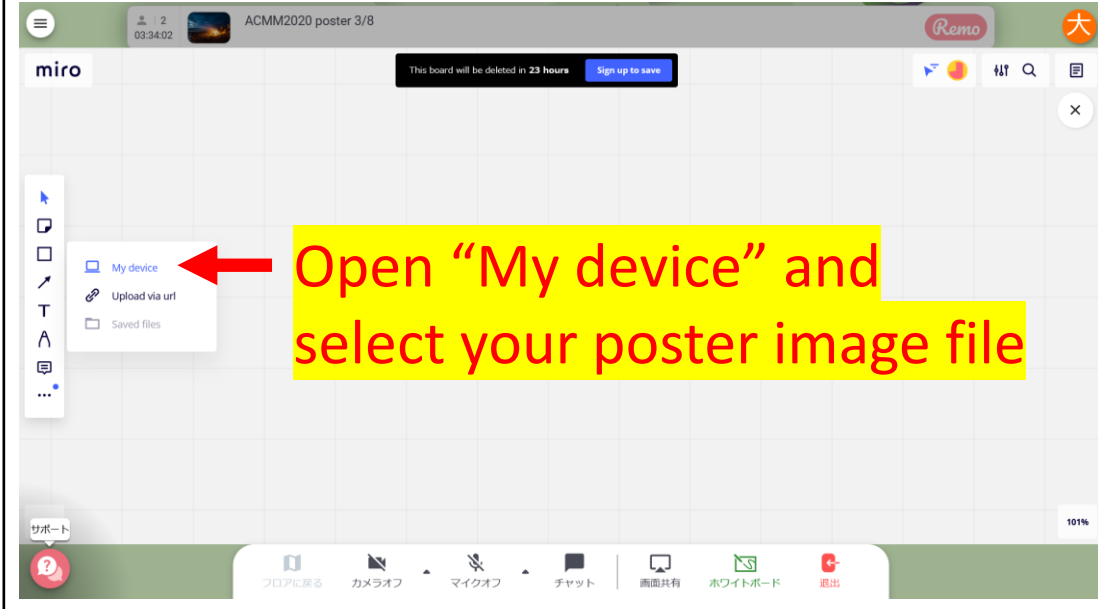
2
03:34:02
ACMM2020 poster 3/8
Remo
大
miro
This board will be deleted in 23 hours
Sign up to save
My device
Upload via url
Saved files
Open “My device” and select your poster image file
101%
サポート
フロアに戻る
カメラオフ
マイクオフ
チャット
画面共有
ホワイトボード
退出